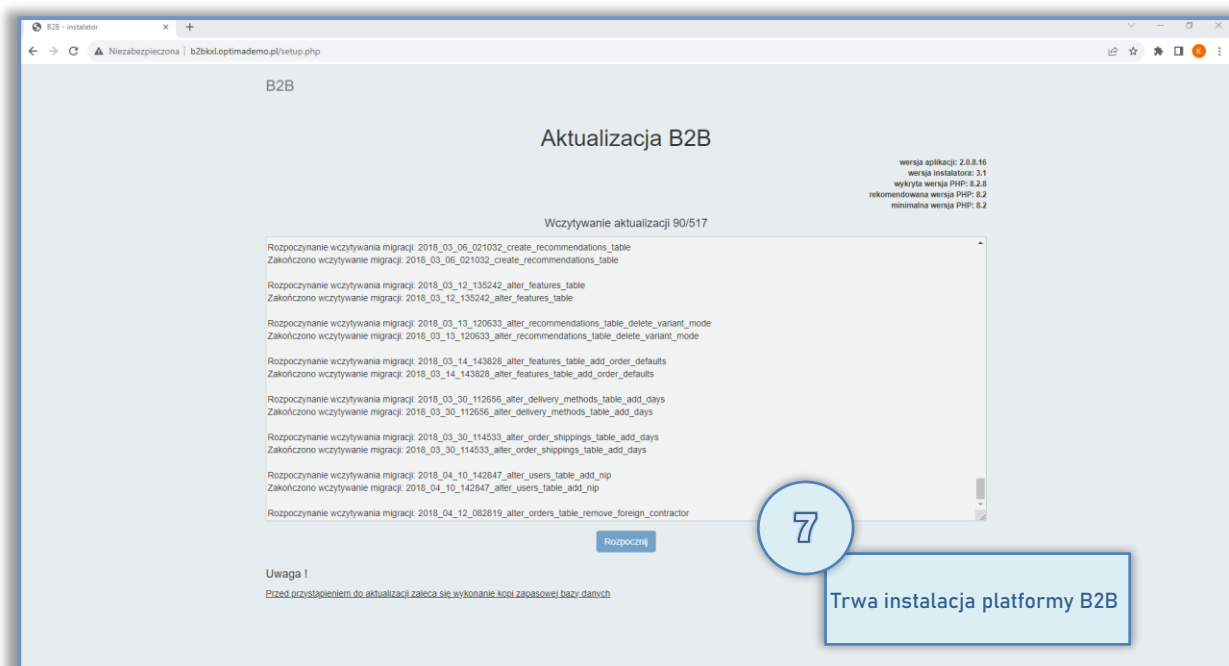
B2B - instalator ×
+

Niezabezpieczona | b2bkxl.optimademo.pl/setup.php

B2B

Aktualizacja B2B

wersja aplikacji: 2.0.8.16
wersja instalatora: 3.1
wykryta wersja PHP: 8.2.8
rekomendowana wersja PHP: 8.2
minimalna wersja PHP: 8.2

Wczytywanie aktualizacji 90/517

Rozpoczynanie wczytywania migracji: 2018_03_06_021032_create_recommendations_table
Zakończono wczytywanie migracji: 2018_03_06_021032_create_recommendations_table

Rozpoczynanie wczytywania migracji: 2018_03_12_135242_alter_features_table
Zakończono wczytywanie migracji: 2018_03_12_135242_alter_features_table

Rozpoczynanie wczytywania migracji: 2018_03_13_120633_alter_recommendations_table_delete_variant_mode
Zakończono wczytywanie migracji: 2018_03_13_120633_alter_recommendations_table_delete_variant_mode

Rozpoczynanie wczytywania migracji: 2018_03_14_143828_alter_features_table_add_order_defaults
Zakończono wczytywanie migracji: 2018_03_14_143828_alter_features_table_add_order_defaults

Rozpoczynanie wczytywania migracji: 2018_03_30_112656_alter_delivery_methods_table_add_days
Zakończono wczytywanie migracji: 2018_03_30_112656_alter_delivery_methods_table_add_days

Rozpoczynanie wczytywania migracji: 2018_03_30_114533_alter_order_shippings_table_add_days
Zakończono wczytywanie migracji: 2018_03_30_114533_alter_order_shippings_table_add_days

Rozpoczynanie wczytywania migracji: 2018_04_10_142847_alter_users_table_add_nip
Zakończono wczytywanie migracji: 2018_04_10_142847_alter_users_table_add_nip

Rozpoczynanie wczytywania migracji: 2018_04_12_082819_alter_orders_table_remove_foreign_contractor

Rozpocznij

7

Uwaga !

Przed przystąpieniem do aktualizacji zaleca się wykonanie kopi zapasowej bazy danych

Trwa instalacja platformy B2B